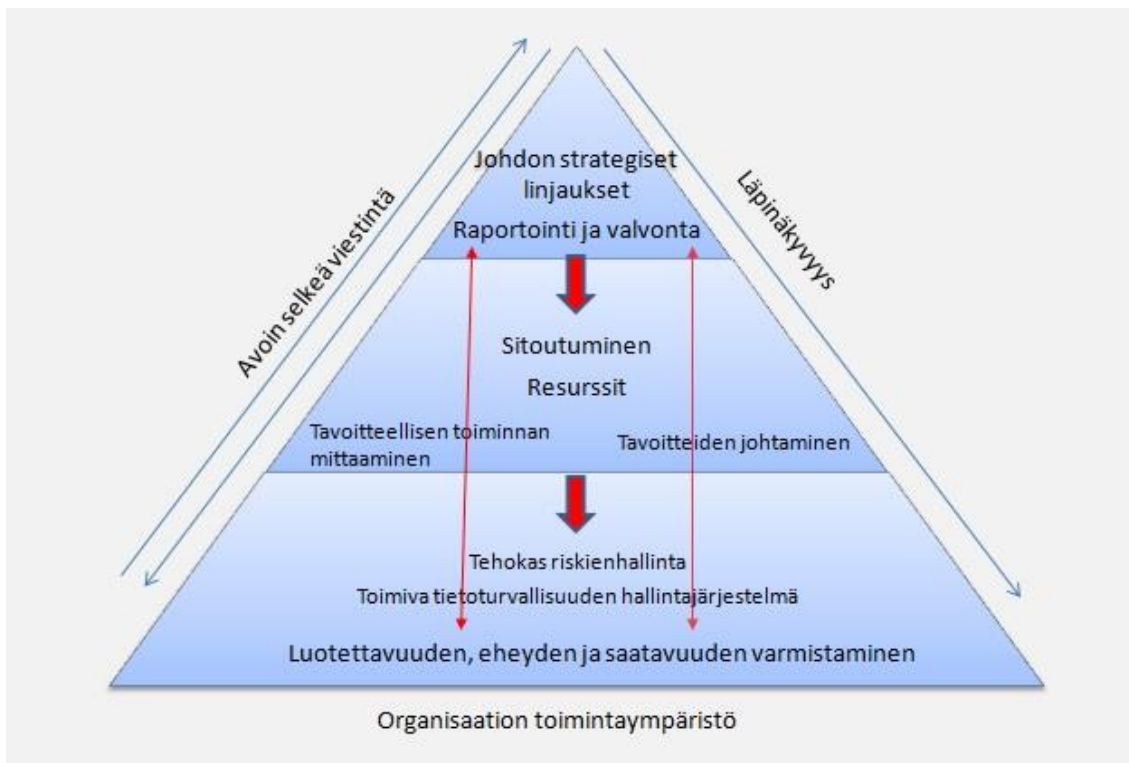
Avoin selkeä viestintä

Läpinäkyvyys

Johdon strategiset linjaukset

Raportointi ja valvonta

Sitoutuminen

Resurssit

Tavoitteellisen toiminnan mittaaminen

Tavoitteiden johtaminen

Tehokas riskienhallinta

Toimiva tietoturvallisuuden hallintajärjestelmä

Luotettavuuden, eheyden ja saatavuuden varmistaminen

Organisaation toimintaympäristö